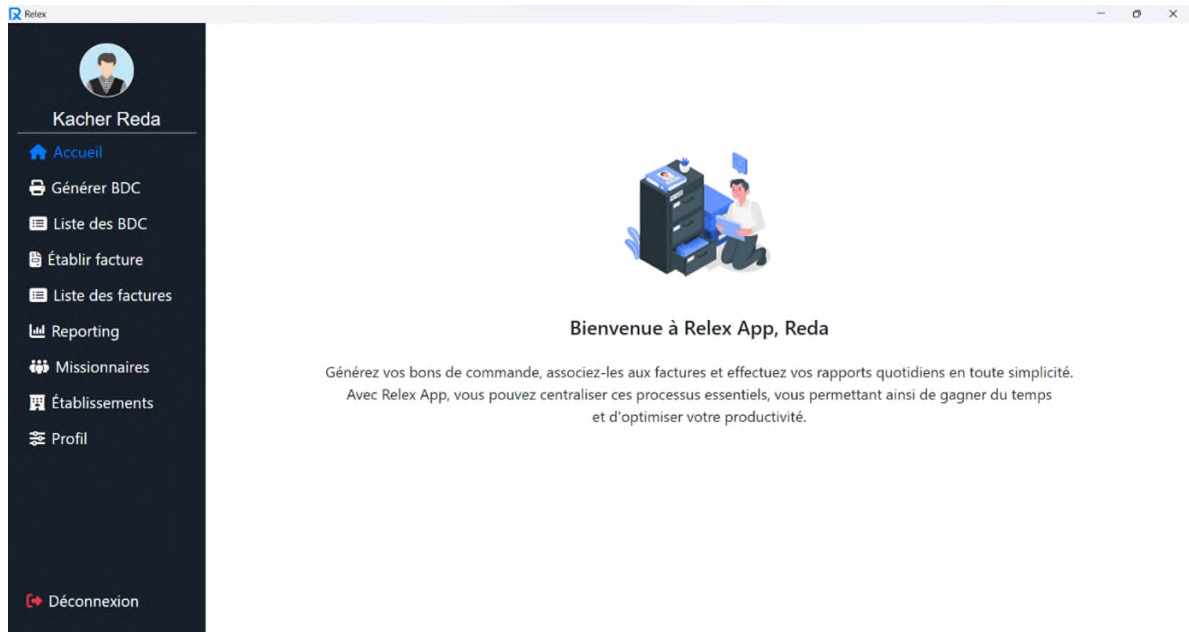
Relex

Kacher Reda

Accueil

Générer BDC

Liste des BDC

Établir facture

Liste des factures

Reporting

Missionnaires

Établissements

Profil

Déconnexion

Bienvenue à Relex App, Reda

Générez vos bons de commande, associez-les aux factures et effectuez vos rapports quotidiens en toute simplicité. Avec Relex App, vous pouvez centraliser ces processus essentiels, vous permettant ainsi de gagner du temps et d'optimiser votre productivité.